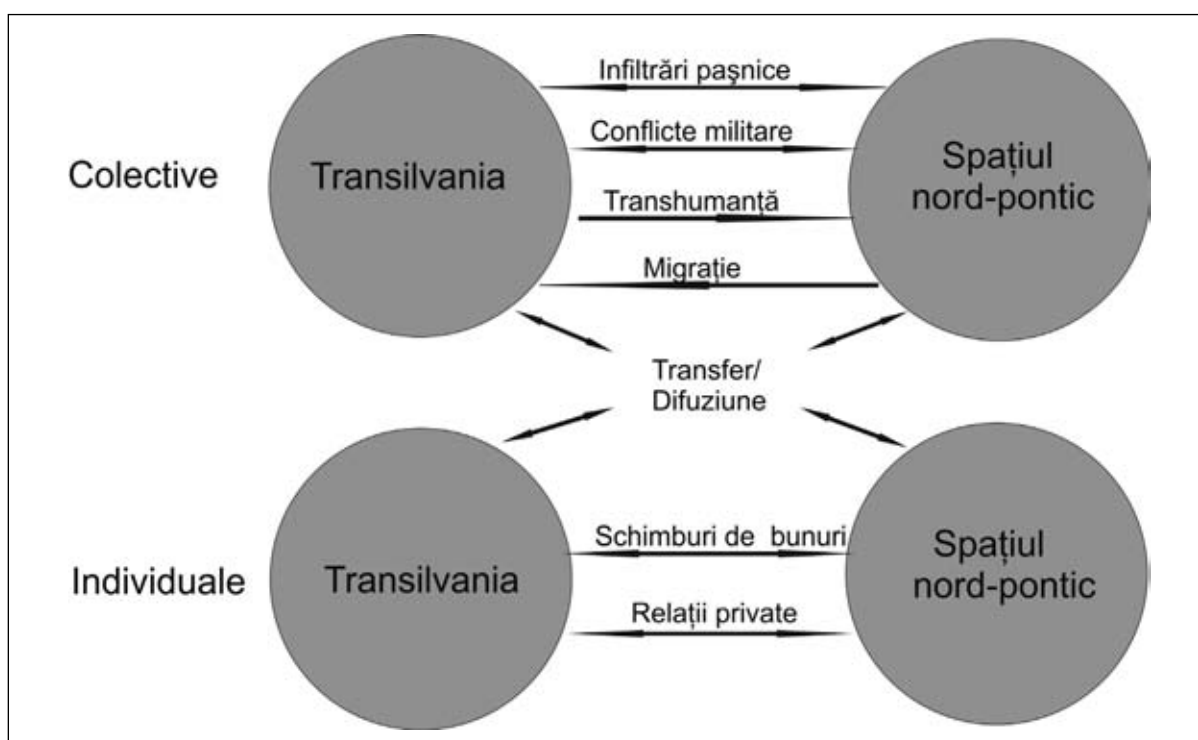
Colective

Transilvania

Infiltrări paşnice

Conflicte militare

Transhumanță

Migrație

Spațiul nord-pontic

Transfer/ Difuziune

Individuale

Transilvania

Schimburi de bunuri

Relații private

Spațiul nord-pontic